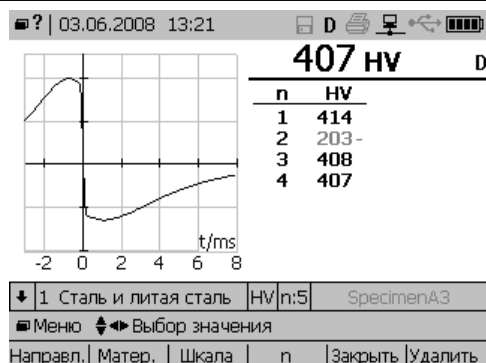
? | 03.06.2008 13:21 D

407 HV D

| n | HV |
|---|---|
| 1 | 414 |
| 2 | 203 - |
| 3 | 408 |
| 4 | 407 |

t/ms

-2 0 2 4 6 8

1 Сталь и литая сталь HV n:5 SpecimenA3

Меню Выбор значения

Направл. Матер. Шкала n Закрыть Удалить